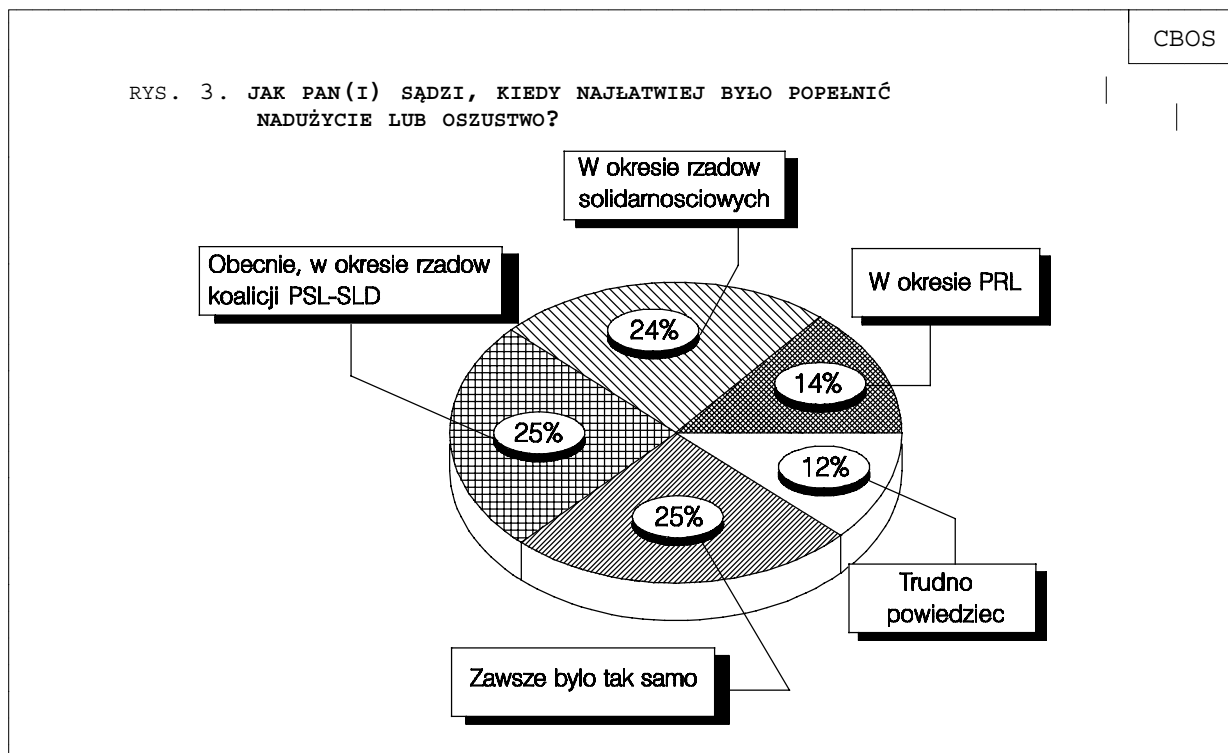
CBOS

RYS. 3. JAK PAN(I) SĄDZI, KIEDY NAJŁATWIEJ BYŁO POPEŁNIĆ NADUŻYCIE LUB OSZUSTWO?

W okresie rzadow solidarnosciowych

Obecnie, w okresie rzadow koalicji PSL-SLD

W okresie PRL

24%

14%

25%

12%

25%

Trudno powiedziec

Zawsze bylo tak samo